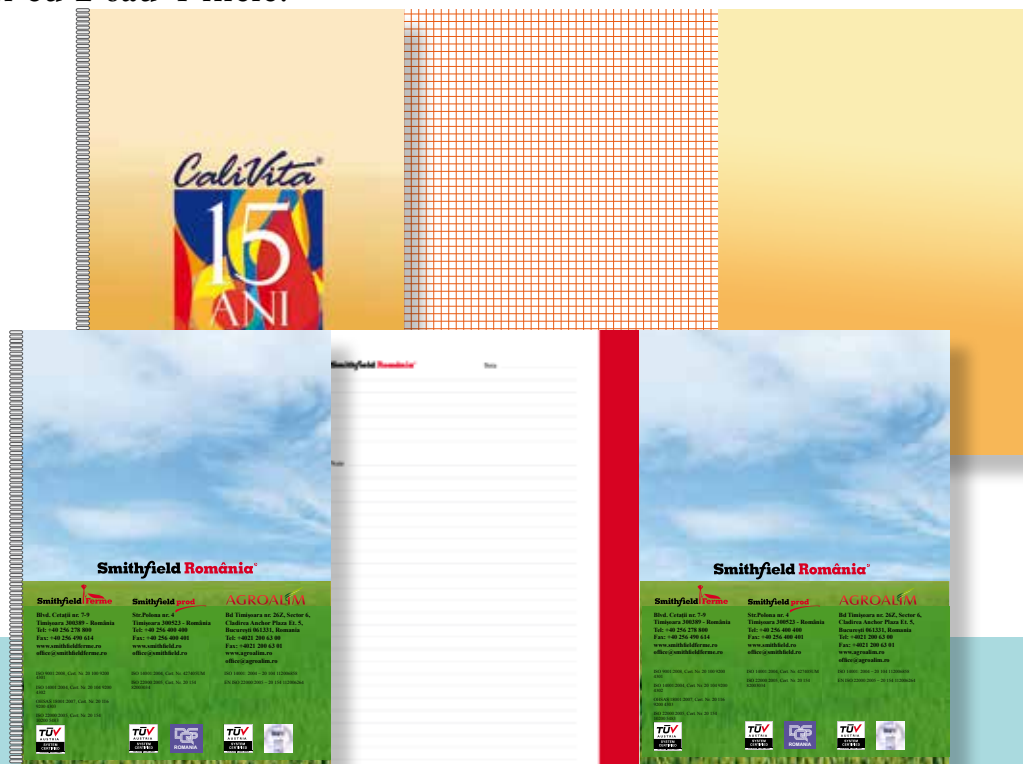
CaliVita®
15
ANI

Smithfield România

Data

Nota

Smithfield România®

Smithfield ferme
Blvd. Cetatii nr. 7-9
Timişoara 300389 - România
Tel: +40 256 278 800
Fax: +40 256 490 614
www.smithfieldferme.ro
office@smithfieldferme.ro

Smithfield prod
Str.Polona nr. 4
Timişoara 300523 - România
Tel: +40 256 400 400
Fax: +40 256 400 401
www.smithfield.ro
office@smithfield.ro

AGROALIM
Bd Timişoara nr. 26Z, Sector 6,
Cladirea Anchor Plaza Et. 5,
Bucureşti 061331, Romania
Tel: +4021 200 63 00
Fax: +4021 200 63 01
www.agroalim.ro
office@agroalim.ro

TÜV AUSTRIA
ROMANIA
TÜV AUSTRIA

Smithfield România®

Smithfield ferme
Blvd. Cetatii nr. 7-9
Timişoara 300389 - România
Tel: +40 256 278 800
Fax: +40 256 490 614
www.smithfieldferme.ro
office@smithfieldferme.ro

Smithfield prod
Str.Polona nr. 4
Timişoara 300523 - România
Tel: +40 256 400 400
Fax: +40 256 400 401
www.smithfield.ro
office@smithfield.ro

AGROALIM
Bd Timişoara nr. 26Z, Sector 6,
Cladirea Anchor Plaza Et. 5,
Bucureşti 061331, Romania
Tel: +4021 200 63 00
Fax: +4021 200 63 01
www.agroalim.ro
office@agroalim.ro

TÜV AUSTRIA
ROMANIA
TÜV AUSTRIA